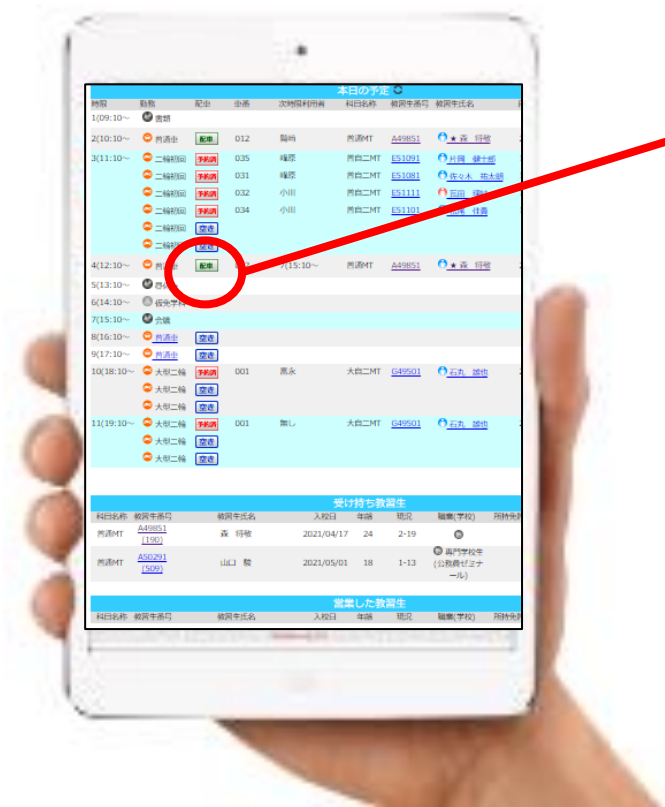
本日の予定

| 時限 | 勤務 | 配車 | 車番 | 次時限利用者 | 科目名称 | 教習生番号 | 教習生氏名 |
|---|---|---|---|---|---|---|---|
| 1(09:10～ | 書類 | | | | | | |
| 2(10:10～ | 普通車 | 配車 | 012 | 脇坂 | 普通MT | A49851 | ★ 森 将敬 |
| 3(11:10～ | 二輪初回 | 予約済 | 035 | 篠原 | 普自二MT | E51091 | 片岡 健十郎 |
| | 二輪初回 | 予約済 | 031 | 篠原 | 普自二MT | E51081 | 佐々木 祐太郎 |
| | 二輪初回 | 予約済 | 032 | 小川 | 普自二MT | E51111 | 石田 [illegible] |
| | 二輪初回 | 予約済 | 034 | 小川 | 普自二MT | E51101 | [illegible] 佳善 |
| | 二輪初回 | 空き | | | | | |
| | 二輪初回 | 空き | | | | | |
| 4(12:10～ | 普通車 | 配車 | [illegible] | (15:10～ | 普通MT | A49851 | ★ 森 将敬 |
| 5(13:10～ | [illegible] | | | | | | |
| 6(14:10～ | 優先学科 | | | | | | |
| 7(15:10～ | 会議 | | | | | | |
| 8(16:10～ | 普通車 | 空き | | | | | |
| 9(17:10～ | 普通車 | 空き | | | | | |
| 10(18:10～ | 大型二輪 | 予約済 | 001 | 黒永 | 大自二MT | G49501 | 石丸 雄也 |
| | 大型二輪 | 空き | | | | | |
| | 大型二輪 | 空き | | | | | |
| 11(19:10～ | 大型二輪 | 予約済 | 001 | 無し | 大自二MT | G49501 | 石丸 雄也 |
| | 大型二輪 | 空き | | | | | |
| | 大型二輪 | 空き | | | | | |

受け持ち教習生

| 科目名称 | 教習生番号 | 教習生氏名 | 入校日 | 年齢 | 現況 | 職業(学校) | 所持免許 |
|---|---|---|---|---|---|---|---|
| 普通MT | A49851 (190) | 森 将敬 | 2021/04/17 | 24 | 2-19 | | |
| 普通MT | A50291 (509) | 山口 隆 | 2021/05/01 | 18 | 1-13 | 専門学校生 (公務員ゼミナール) | |

営業した教習生

| 科目名称 | 教習生番号 | 教習生氏名 | 入校日 | 年齢 | 現況 | 職業(学校) | 所持免許 |
|---|---|---|---|---|---|---|---|